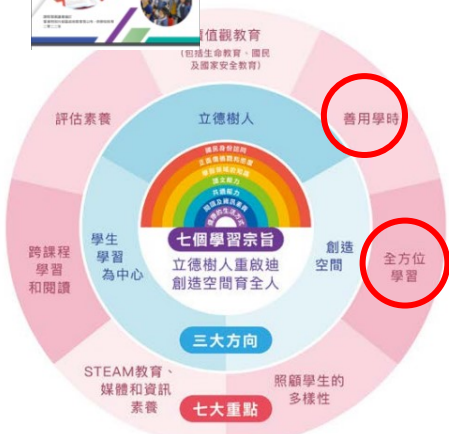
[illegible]值觀教育
(包括生命教育、國民及國家安全教育)

善用學時

全方位學習

照顧學生的多樣性

七大重點

STEAM教育、媒體和資訊素養

跨課程學習和閱讀

評估素養

立德樹人

創造空間

學生學習為中心

三大方向

七個學習宗旨

立德樹人重啟迪
創造空間育全人

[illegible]